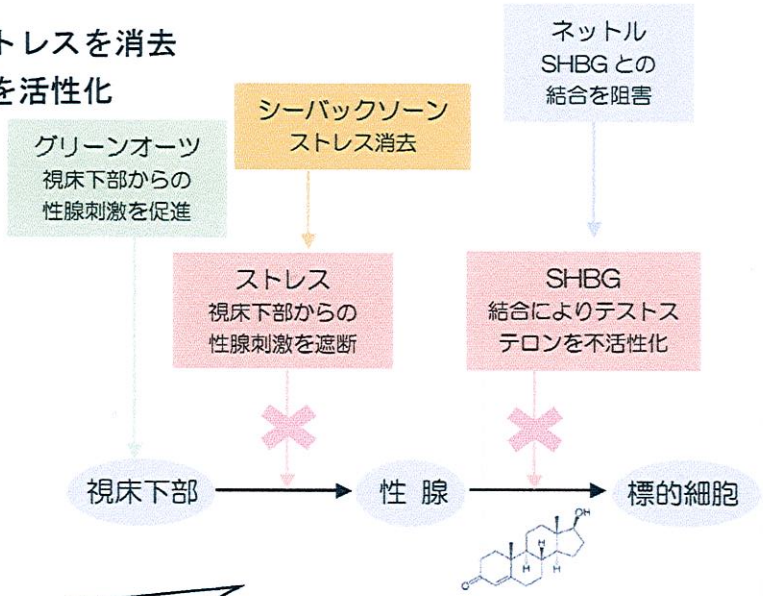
トレスを消去
を活性化

グリーンオーツ
視床下部からの
性腺刺激を促進

シーバックソーン
ストレス消去

ネットル
SHBG との
結合を阻害

ストレス
視床下部からの
性腺刺激を遮断

SHBG
結合によりテストステロンを不活性化

視床下部

性 腺

標的細胞

OH

H

H

H

O